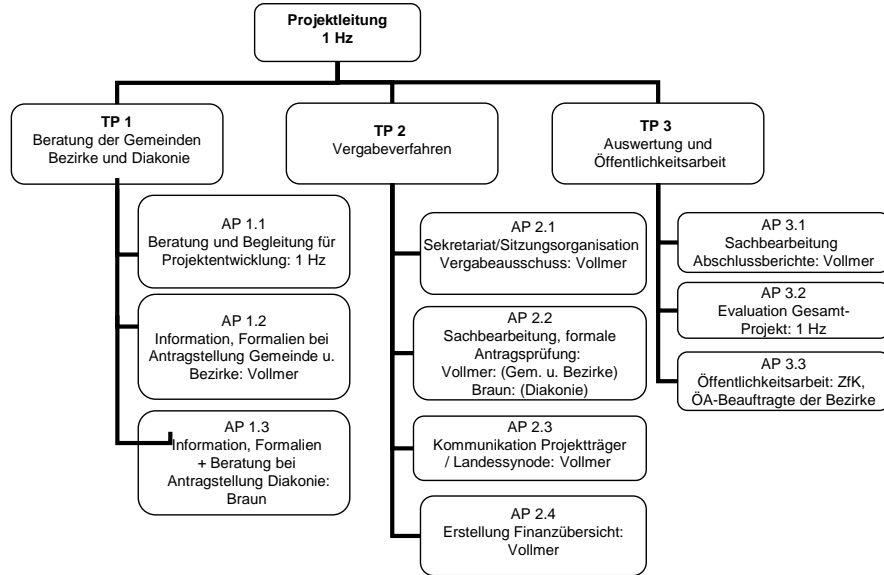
Projektleitung
1 Hz

TP 1
Beratung der Gemeinden Bezirke und Diakonie

AP 1.1
Beratung und Begleitung für Projektentwicklung: 1 Hz

AP 1.2
Information, Formalien bei Antragstellung Gemeinde u. Bezirke: Vollmer

AP 1.3
Information, Formalien + Beratung bei Antragstellung Diakonie: Braun

TP 2
Vergabeverfahren

AP 2.1
Sekretariat/Sitzungsorganisation Vergabeausschuss: Vollmer

AP 2.2
Sachbearbeitung, formale Antragsprüfung: Vollmer: (Gem. u. Bezirke) Braun: (Diakonie)

AP 2.3
Kommunikation Projektträger / Landessynode: Vollmer

AP 2.4
Erstellung Finanzübersicht: Vollmer

TP 3
Auswertung und Öffentlichkeitsarbeit

AP 3.1
Sachbearbeitung Abschlussberichte: Vollmer

AP 3.2
Evaluation Gesamt-Projekt: 1 Hz

AP 3.3
Öffentlichkeitsarbeit: ZfK, ÖA-Beauftragte der Bezirke